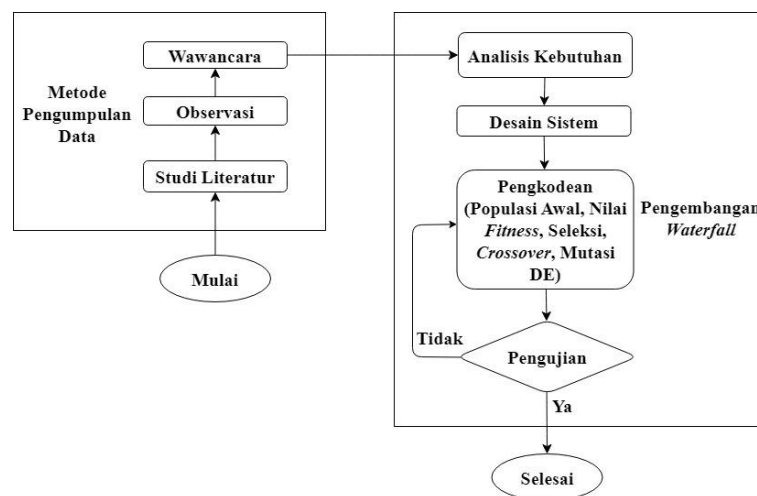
Metode Pengumpulan Data

Wawancara

Observasi

Studi Literatur

Mulai

Analisis Kebutuhan

Desain Sistem

Pengkodean (Populasi Awal, Nilai *Fitness*, Seleksi, *Crossover*, Mutasi DE)

Pengembangan *Waterfall*

Tidak

Pengujian

Ya

Selesai